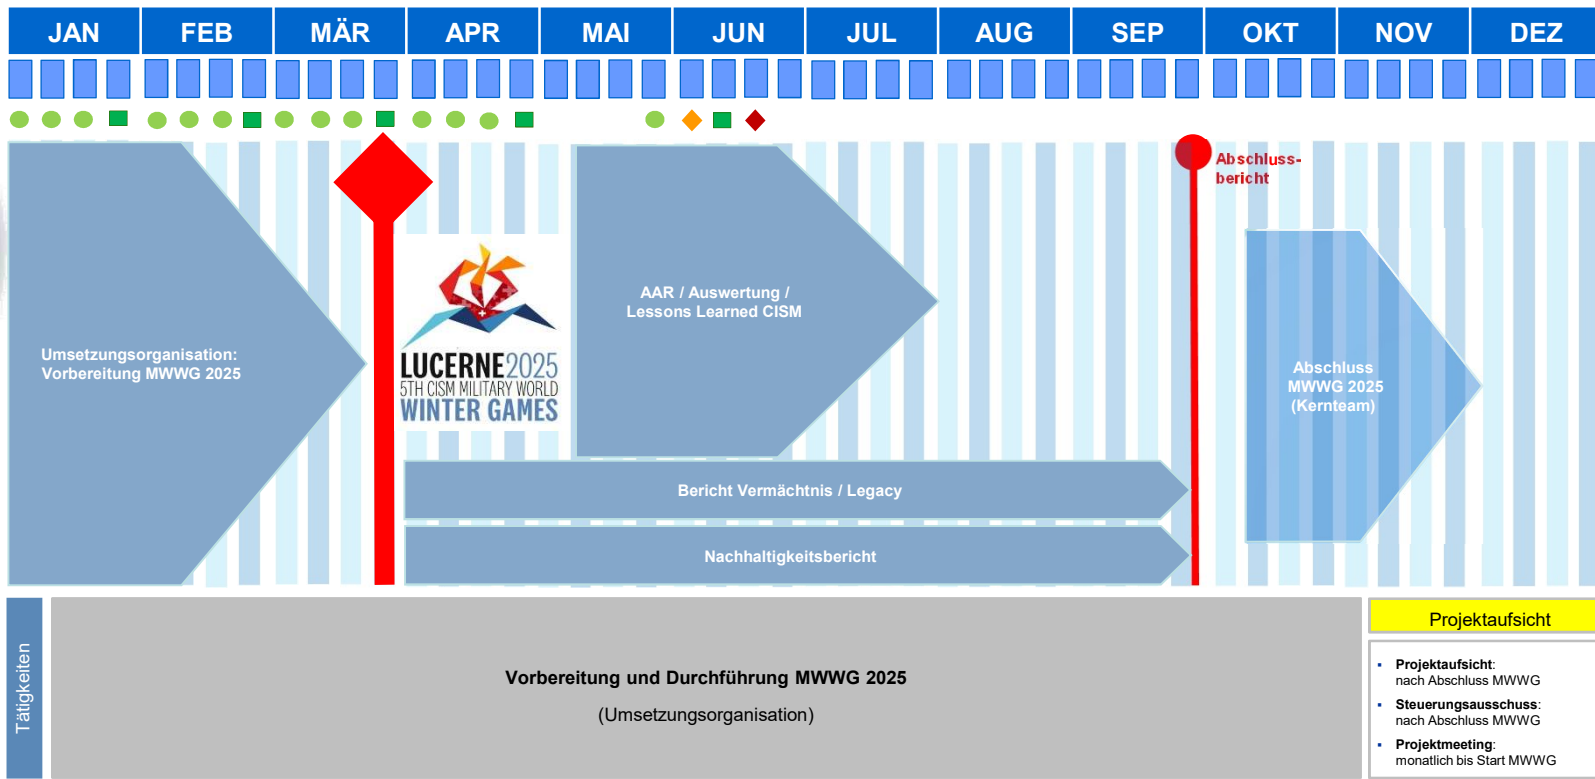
| JAN | FEB | MÄR | APR | MAI | JUN | JUL | AUG | SEP | OKT | NOV | DEZ |
|---|---|---|---|---|---|---|---|---|---|---|---|

Umsetzungsorganisation: Vorbereitung MWWG 2025

LUCERNE2025
5TH CISM MILITARY WORLD
WINTER GAMES

AAR / Auswertung / Lessons Learned CISM

Abschlussbericht

Abschluss MWWG 2025 (Kernteam)

Bericht Vermächtnis / Legacy

Nachhaltigkeitsbericht

Tätigkeiten

Vorbereitung und Durchführung MWWG 2025

(Umsetzungsorganisation)

Projektaufsicht

▪ Projektaufsicht: nach Abschluss MWWG
▪ Steuerungsausschuss: nach Abschluss MWWG
▪ Projektmeeting: monatlich bis Start MWWG